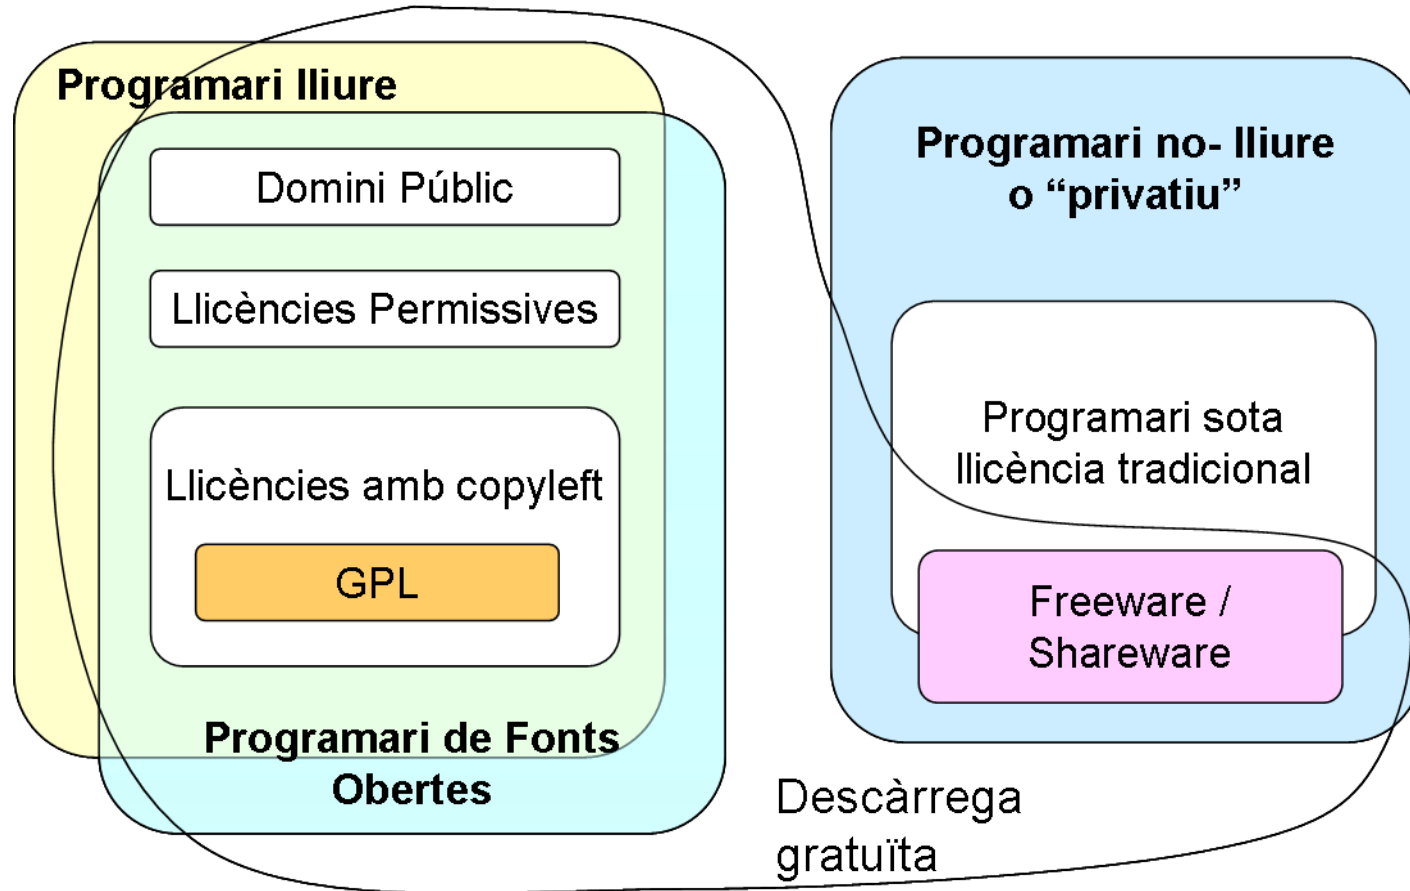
Programari lliure

Domini Públic

Llicències Permissives

Llicències amb copyleft

GPL

Programari de Fonts Obertes

Programari no- lliure o “privatiu”

Programari sota llicència tradicional

Freeware / Shareware

Descàrrega gratuïta